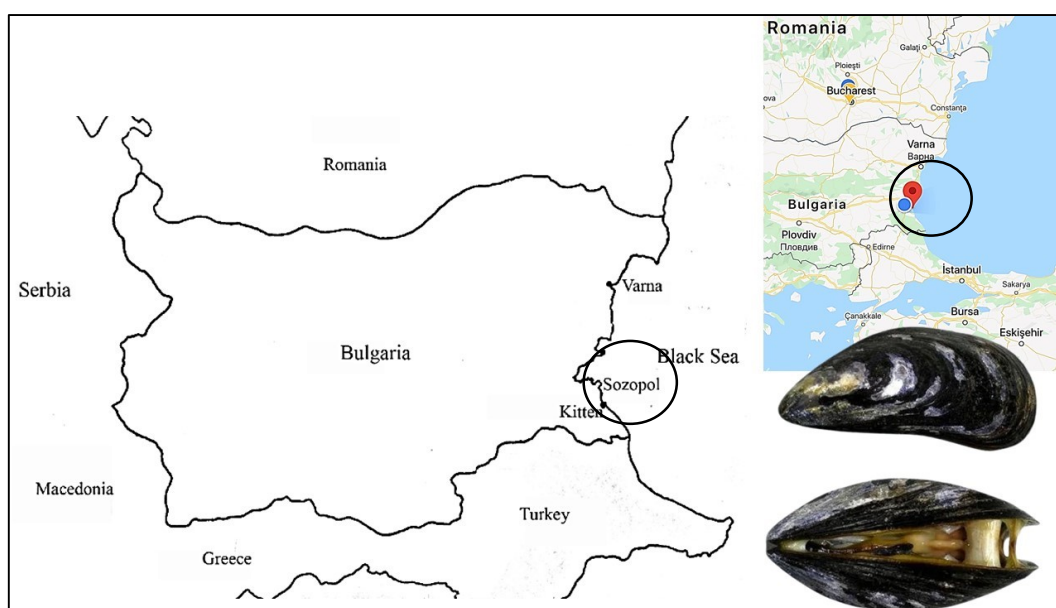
Romania
Serbia
Bulgaria
Varna
Black Sea
Sozopol
Kitten
Macedonia
Turkey
Greece

Romania
Galați
Ploiești
Bucharest
ova
Constanța
Varna
Варна
Bulgaria
Plovdiv
Пловдив
Edirne
İstanbul
Sakarya
Çanakkale
Bursa
Eskişehir